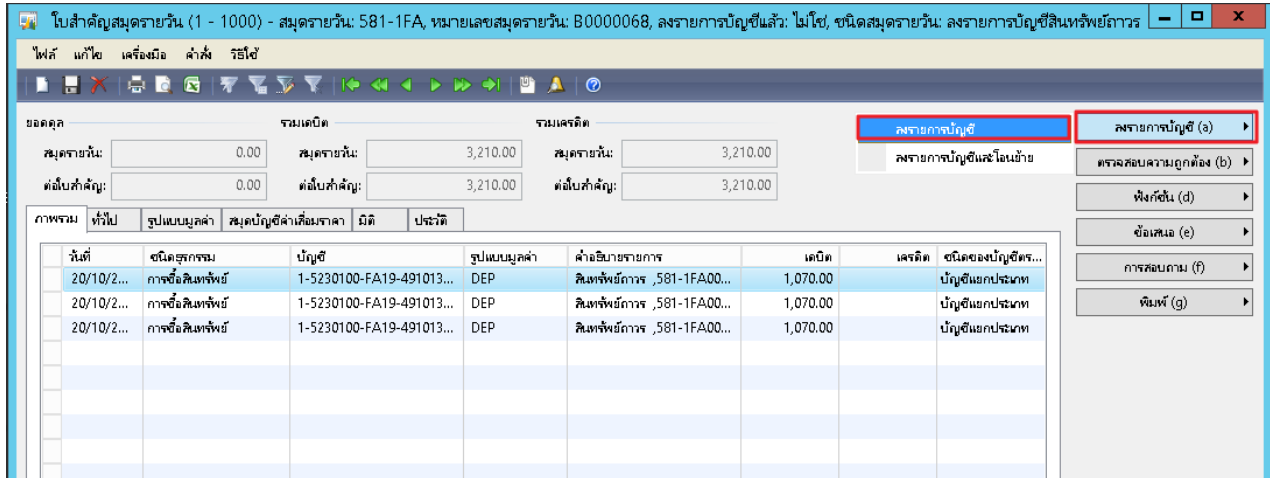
ใบสำคัญสมุดรายวัน (1 - 1000) - สมุดรายวัน: 581-1FA, หมายเลขสมุดรายวัน: B0000068, ลงรายการบัญชีแล้ว: ไม่ใช่, ชนิดสมุดรายวัน: ลงรายการบัญชีสินทรัพย์ถาวร

ไฟล์ แก้ไข เครื่องมือ คำสั่ง วิธีใช้

ยอดดุล
สมุดรายวัน: 0.00
ต่อใบสำคัญ: 0.00

รวมเดบิต
สมุดรายวัน: 3,210.00
ต่อใบสำคัญ: 3,210.00

รวมเครดิต
สมุดรายวัน: 3,210.00
ต่อใบสำคัญ: 3,210.00

ลงรายการบัญชี
ลงรายการบัญชีและโอนย้าย

ลงรายการบัญชี (a)
ตรวจสอบความถูกต้อง (b)
ฟังก์ชัน (d)
ข้อเสนอ (e)
การสอบถาม (f)
พิมพ์ (g)

ภาพรวม | ทั่วไป | รูปแบบมูลค่า | สมุดบัญชีค่าเสื่อมราคา | มิติ | ประวัติ

| วันที่ | ชนิดธุรกรรม | บัญชี | รูปแบบมูลค่า | คำอธิบายรายการ | เดบิต | เครดิต | ชนิดของบัญชีตร... |
|---|---|---|---|---|---|---|---|
| 20/10/2... | การซื้อสินทรัพย์ | 1-5230100-FA19-491013... | DEP | สินทรัพย์ถาวร ,581-1FA00... | 1,070.00 | | บัญชีแยกประเภท |
| 20/10/2... | การซื้อสินทรัพย์ | 1-5230100-FA19-491013... | DEP | สินทรัพย์ถาวร ,581-1FA00... | 1,070.00 | | บัญชีแยกประเภท |
| 20/10/2... | การซื้อสินทรัพย์ | 1-5230100-FA19-491013... | DEP | สินทรัพย์ถาวร ,581-1FA00... | 1,070.00 | | บัญชีแยกประเภท |